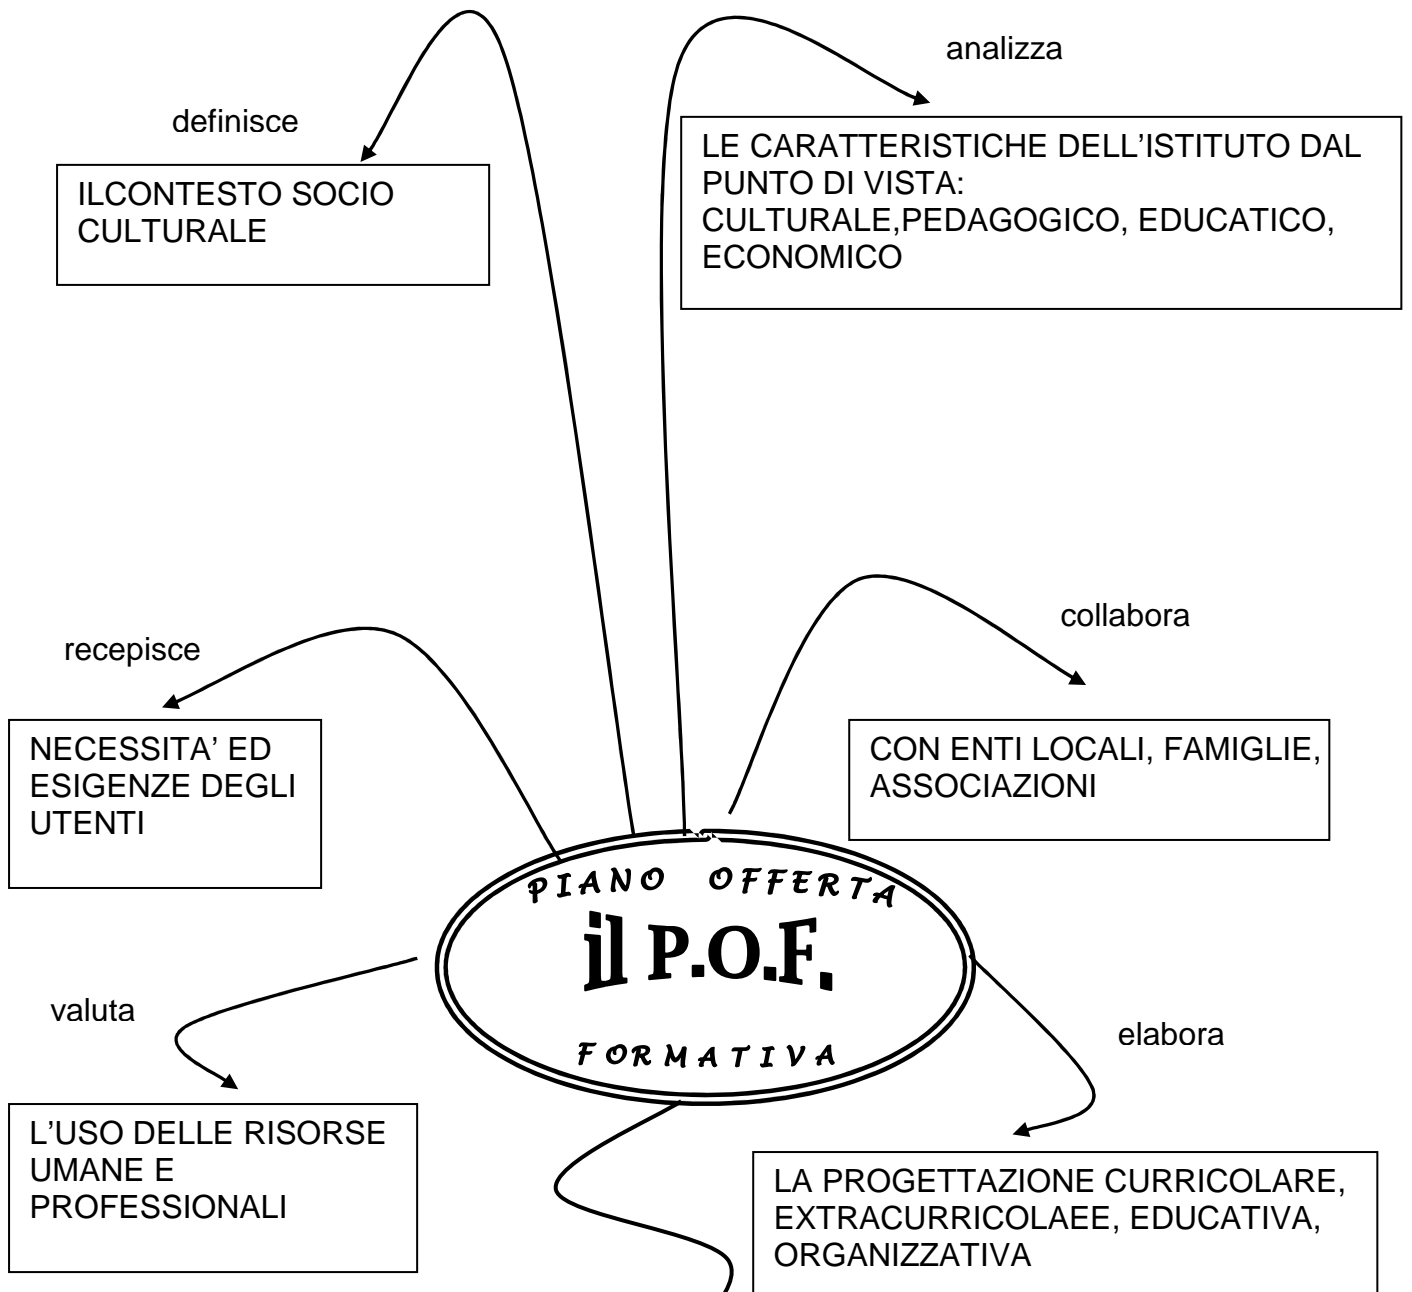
definisce

ILCONTESTO SOCIO CULTURALE

analizza

LE CARATTERISTICHE DELL'ISTITUTO DAL PUNTO DI VISTA:
CULTURALE,PEDAGOGICO, EDUCATICO, ECONOMICO

recepisce

NECESSITA' ED ESIGENZE DEGLI UTENTI

collabora

CON ENTI LOCALI, FAMIGLIE, ASSOCIAZIONI

PIANO OFFERTA
il P.O.F.
FORMATIVA

valuta

L'USO DELLE RISORSE UMANE E PROFESSIONALI

elabora

LA PROGETTAZIONE CURRICOLARE, EXTRACURRICOLAEE, EDUCATIVA, ORGANIZZATIVA